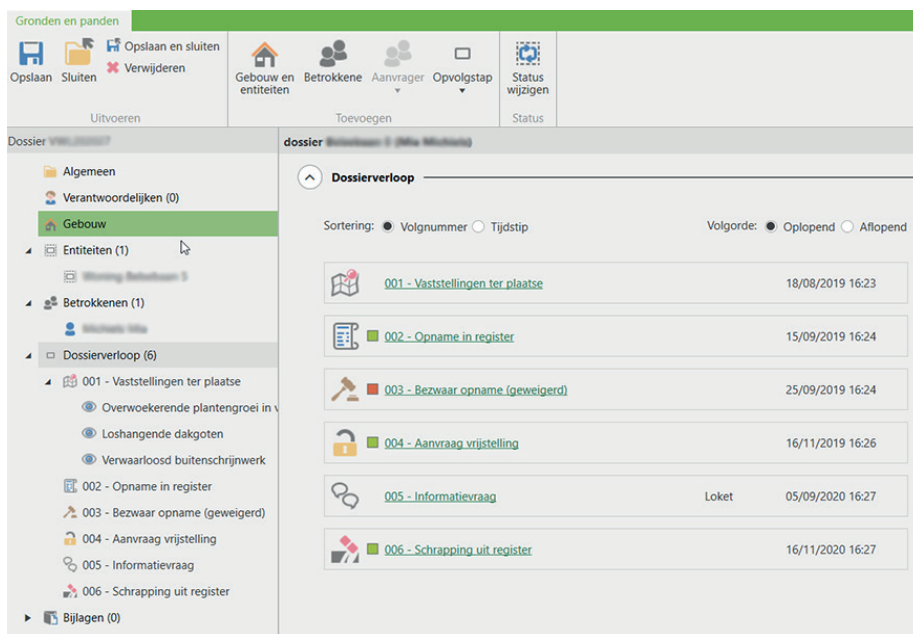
Gronden en panden

Opslaan Sluiten Opslaan en sluiten Verwijderen
Uitvoeren

Gebouw en entiteiten Betrokkene Aanvrager Opvolgstap
Toevoegen

Status wijzigen
Status

Dossier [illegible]

Algemeen
Verantwoordelijken (0)
Gebouw
Entiteiten (1)
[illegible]
Betrokkenen (1)
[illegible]
Dossierverloop (6)
001 - Vaststellingen ter plaatse
Overwoekerende plantengroei in v
Loshangende dakgoten
Verwaarloosd buitenschrijnwerk
002 - Opname in register
003 - Bezwaar opname (geweigerd)
004 - Aanvraag vrijstelling
005 - Informatievraag
006 - Schrapping uit register
Bijlagen (0)

dossier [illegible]

Dossierverloop

Sortering: Volgnummer Tijdstip
Volgorde: Oplopend Aflopend

| 001 - Vaststellingen ter plaatse | | 18/08/2019 16:23 |
|---|---|---|
| 002 - Opname in register | | 15/09/2019 16:24 |
| 003 - Bezwaar opname (geweigerd) | | 25/09/2019 16:24 |
| 004 - Aanvraag vrijstelling | | 16/11/2019 16:26 |
| 005 - Informatievraag | Loket | 05/09/2020 16:27 |
| 006 - Schrapping uit register | | 16/11/2020 16:27 |